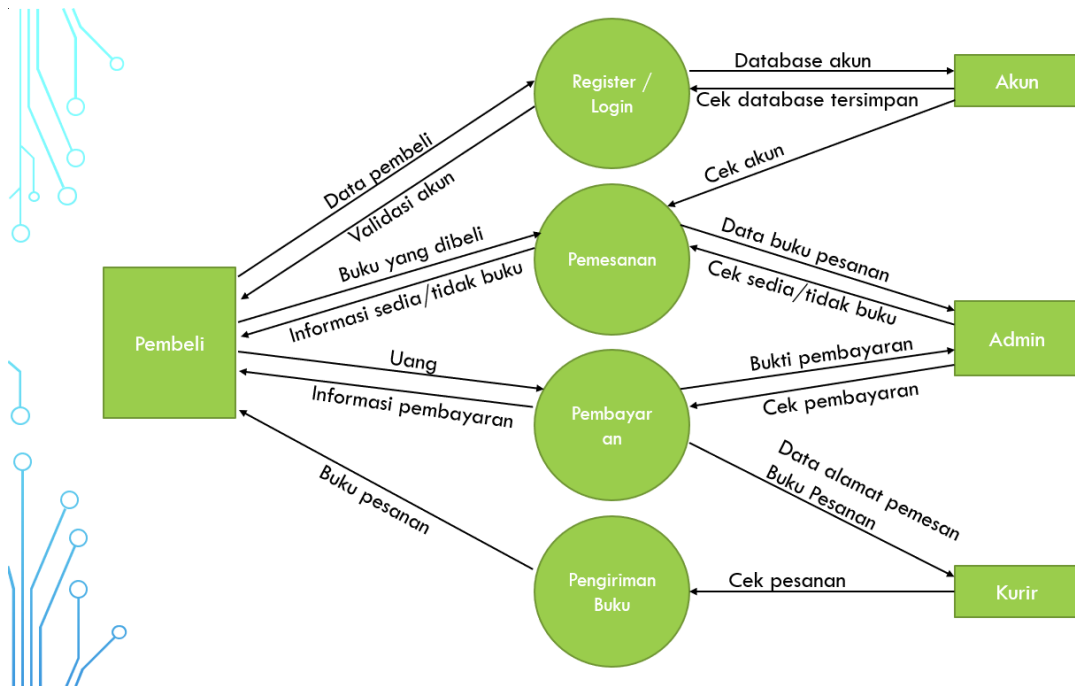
Register / Login

Database akun

Akun

Cek database tersimpan

Cek akun

Data pembeli

Validasi akun

Buku yang dibeli

Pemesanan

Data buku pesanan

Informasi sedia/tidak buku

Cek sedia/tidak buku

Pembeli

Admin

Uang

Bukti pembayaran

Informasi pembayaran

Pembayaran

Cek pembayaran

Data alamat pemesan

Buku Pesanan

Buku pesanan

Pengiriman Buku

Cek pesanan

Kurir